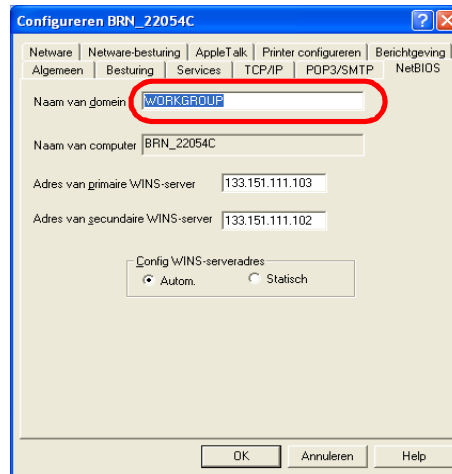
Configureren BRN_22054C

Netware | Netware-besturing | AppleTalk | Printer configureren | Berichtgeving
Algemeen | Besturing | Services | TCP/IP | POP3/SMTP | NetBIOS

Naam van domein WORKGROUP

Naam van computer BRN_22054C

Adres van primaire WINS-server 133.151.111.103

Adres van secundaire WINS-server 133.151.111.102

Config WINS-serveradres
Autom.
Statisch

OK
Annuleren
Help